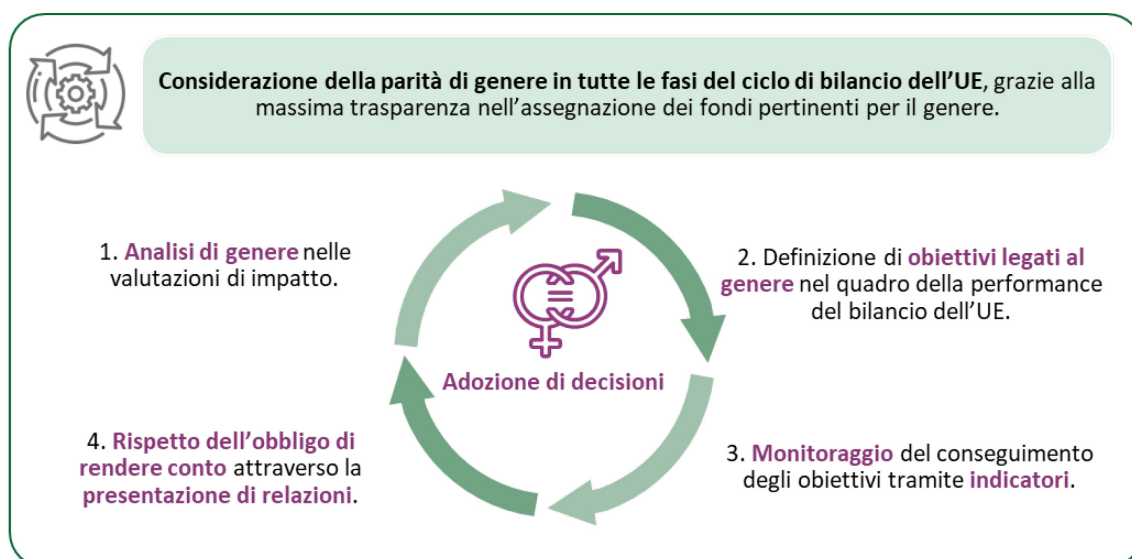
**Considerazione della parità di genere in tutte le fasi del ciclo di bilancio dell'UE**, grazie alla massima trasparenza nell'assegnazione dei fondi pertinenti per il genere.

1. **Analisi di genere** nelle valutazioni di impatto.

2. Definizione di **obiettivi legati al genere** nel quadro della performance del bilancio dell'UE.

**Adozione di decisioni**

4. **Rispetto dell'obbligo di rendere conto** attraverso la **presentazione di relazioni**.

3. **Monitoraggio** del conseguimento degli obiettivi tramite **indicatori**.